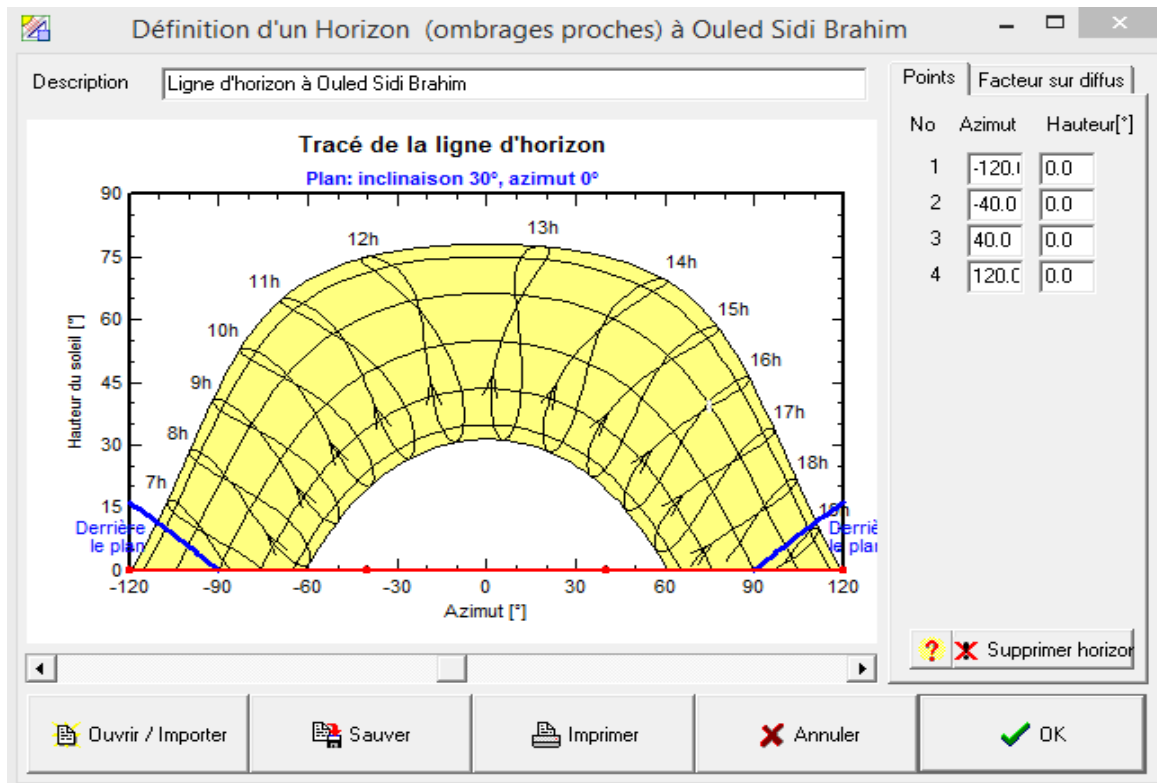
Définition d'un Horizon (ombrages proches) à Ouled Sidi Brahim

Description Ligne d'horizon à Ouled Sidi Brahim

Points | Facteur sur diffus

| No | Azimut | Hauteur[°] |
|---|---|---|
| 1 | -120.( | 0.0 |
| 2 | -40.0 | 0.0 |
| 3 | 40.0 | 0.0 |
| 4 | 120.( | 0.0 |

Tracé de la ligne d'horizon
Plan: inclinaison 30°, azimut 0°

Hauteur du soleil [°]
90
75
60
45
30
15
0

7h 8h 9h 10h 11h 12h 13h 14h 15h 16h 17h 18h 19h

Derrière le plan
Derrière le plan

-120 -90 -60 -30 0 30 60 90 120
Azimut [°]

? Supprimer horizon

Ouvrir / Importer
Sauver
Imprimer
Annuler
OK